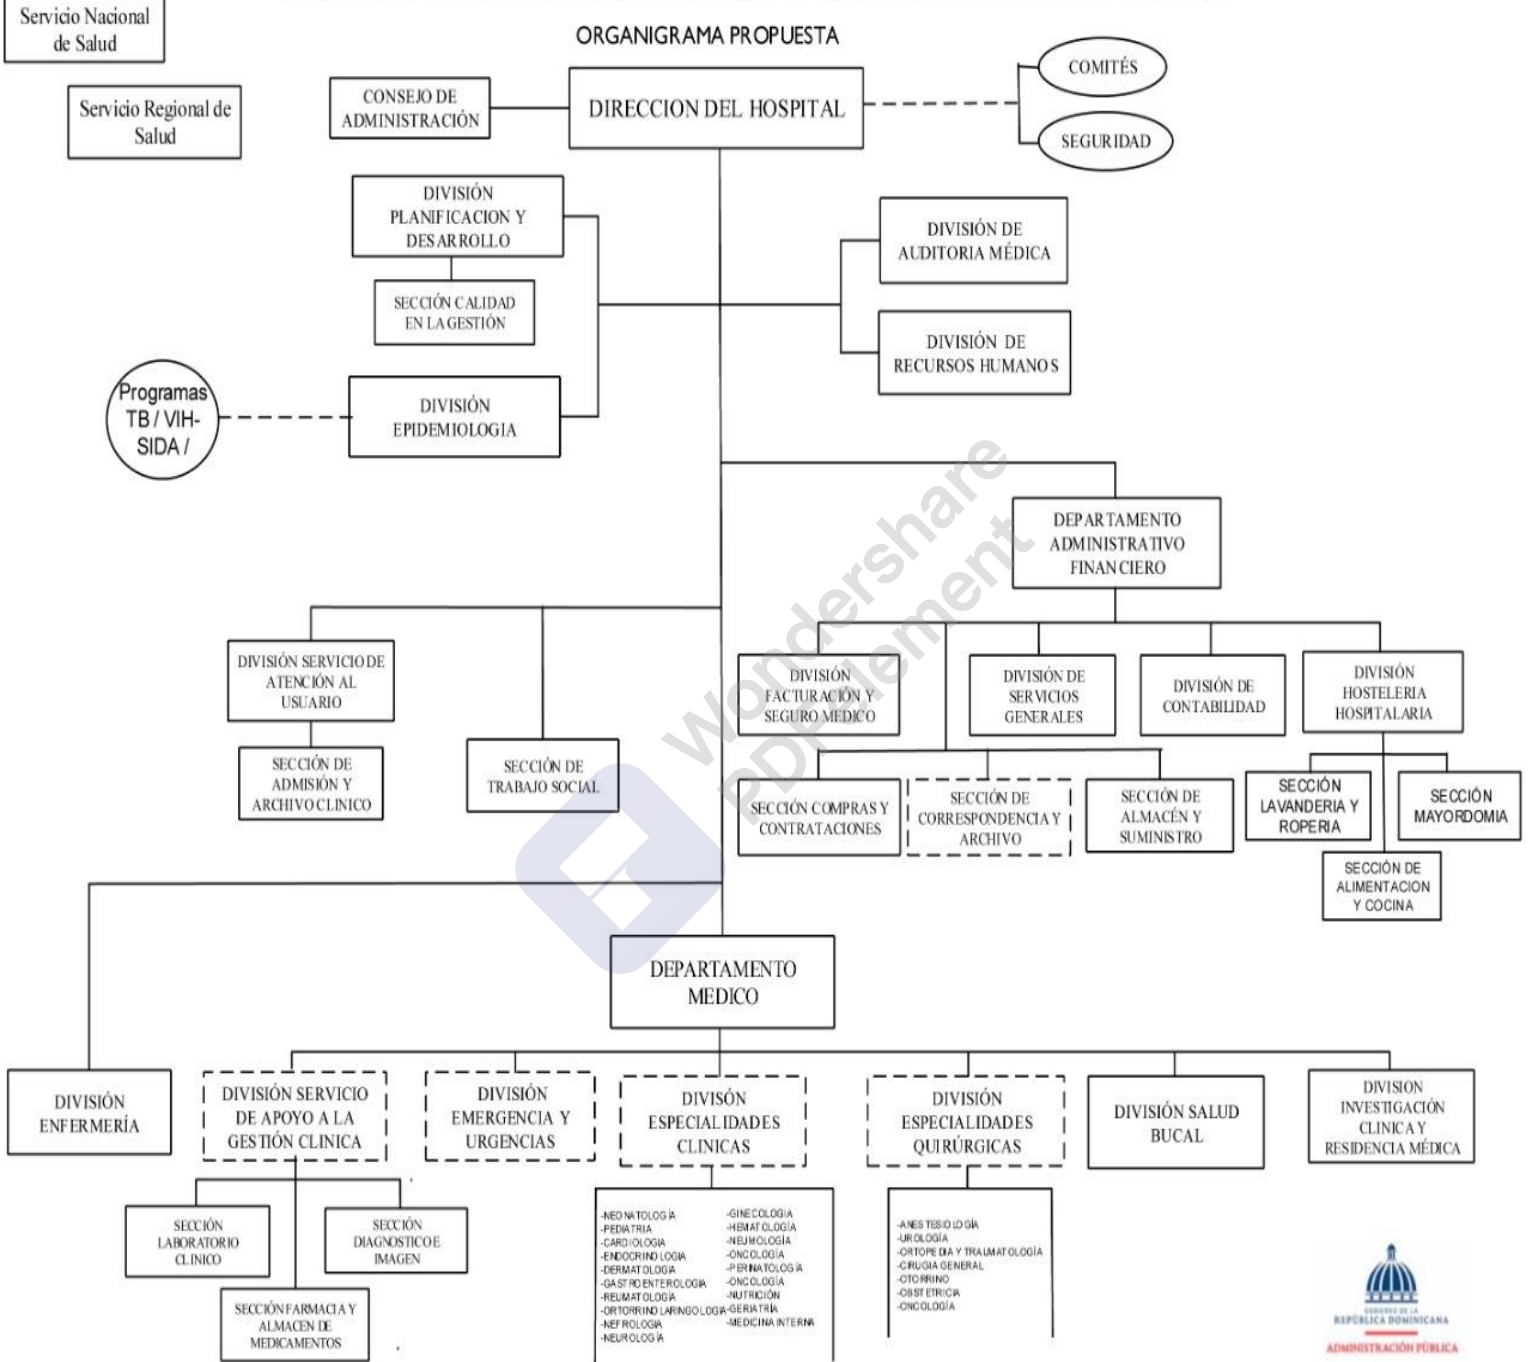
Servicio Nacional de Salud

Servicio Regional de Salud

ORGANIGRAMA PROPUESTA

CONSEJO DE ADMINISTRACIÓN

DIRECCION DEL HOSPITAL

COMITÉS

SEGURIDAD

DIVISIÓN PLANIFICACION Y DESARROLLO

SECCIÓN CALIDAD EN LA GESTIÓN

DIVISIÓN DE AUDITORIA MÉDICA

DIVISIÓN DE RECURSOS HUMANOS

Programas TB / VIH-SIDA /

DIVISIÓN EPIDEMIOLOGIA

DEPARTAMENTO ADMINISTRATIVO FINANCIERO

DIVISIÓN SERVICIO DE ATENCIÓN AL USUARIO

SECCIÓN DE ADMISIÓN Y ARCHIVO CLINICO

SECCIÓN DE TRABAJO SOCIAL

DIVISIÓN FACTURACIÓN Y SEGURO MEDICO

DIVISIÓN DE SERVICIOS GENERALES

DIVISIÓN DE CONTABILIDAD

DIVISIÓN HOSTELERIA HOSPITALARIA

SECCIÓN COMPRAS Y CONTRATACIONES

SECCIÓN DE CORRESPONDENCIA Y ARCHIVO

SECCIÓN DE ALMACÉN Y SUMINISTRO

SECCIÓN LAVANDERIA Y ROPERIA

SECCIÓN MAYORDOMIA

SECCIÓN DE ALIMENTACION Y COCINA

Wondershare PDFelement

DEPARTAMENTO MEDICO

DIVISIÓN ENFERMERÍA

DIVISIÓN SERVICIO DE APOYO A LA GESTIÓN CLINICA

DIVISIÓN EMERGENCIA Y URGENCIAS

DIVISÓN ESPECIALIDADES CLINICAS

DIVISIÓN ESPECIALIDADES QUIRÚRGICAS

DIVISIÓN SALUD BUCAL

DIVISION INVESTIGACIÓN CLINICA Y RESIDENCIA MÉDICA

SECCIÓN LABORATORIO CLINICO

SECCIÓN DIAGNOSTICO E IMAGEN

SECCIÓN FARMACIA Y ALMACEN DE MEDICAMENTOS

-NEONATOLOGÍA
-PEDIATRIA
-CARDIOLOGIA
-ENDOCRINOLOGIA
-DERMATOLOGIA
-GASTROENTEROLOGIA
-REUMATOLOGÍA
-ORTORRINOLARINGOLOGIA
-NEFROLOGIA
-NEUROLOGIA

-GINECOLOGIA
-HEMATOLOGÍA
-NEUMOLOGÍA
-ONCOLOGÍA
-PERINATOLOGIA
-ONCOLOGÍA
-NUTRICIÓN
-GERIATRIA
-MEDICINA INTERNA

-ANESTESIOLOGÍA
-UROLOGÍA
-ORTOPEDIA Y TRAUMATOLOGÍA
-CRUGIA GENERAL
-OTORRINO
-OBSTETRICIA
-ONCOLOGÍA

GOBIERNO DE LA REPÚBLICA DOMINICANA
ADMINISTRACIÓN PÚBLICA